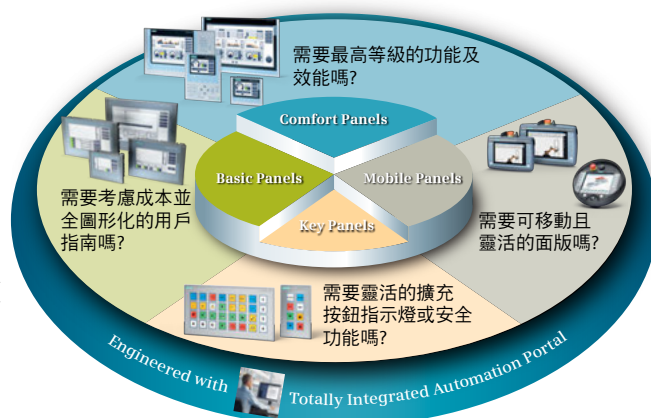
需要最高等級的功能及效能嗎?

Comfort Panels

Basic Panels

Mobile Panels

Key Panels

需要考慮成本並全圖形化的用戶指南嗎?

需要可移動且靈活的面版嗎?

需要靈活的擴充按鈕指示燈或安全功能嗎?

Engineered with Totally Integrated Automation Portal